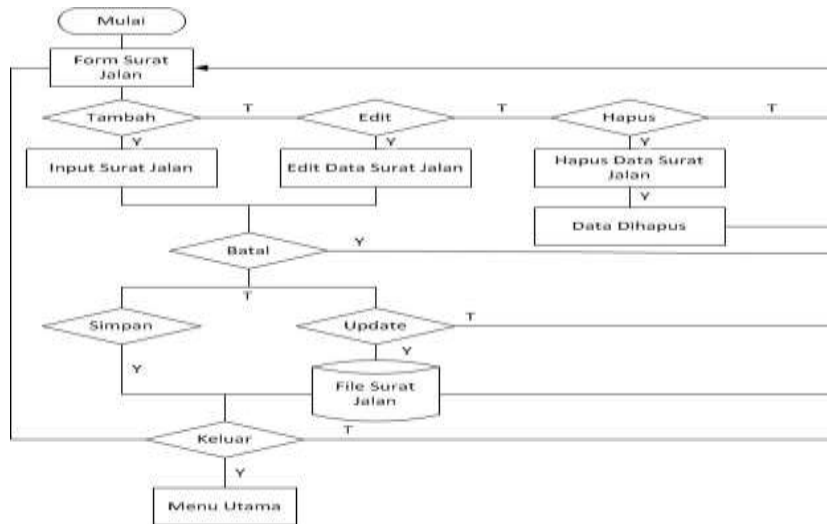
Mulai

Form Surat Jalan

Tambah

T

Edit

T

Hapus

T

Y

Y

Y

Input Surat Jalan

Edit Data Surat Jalan

Hapus Data Surat Jalan

Y

Data Dihapus

Batal

Y

T

Simpan

Update

T

Y

Y

File Surat Jalan

Keluar

T

Y

Menu Utama